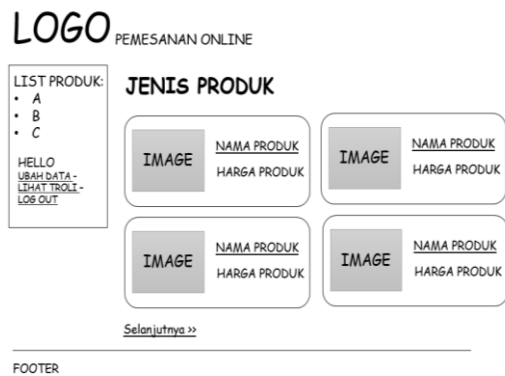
LOGO PEMESANAN ONLINE

LIST PRODUK:
• A
• B
• C

HELLO
UBAH DATA - LIHAT TROLI - LOG OUT

JENIS PRODUK

IMAGE NAMA PRODUK HARGA PRODUK

IMAGE NAMA PRODUK HARGA PRODUK

IMAGE NAMA PRODUK HARGA PRODUK

IMAGE NAMA PRODUK HARGA PRODUK

Selanjutnya >>

FOOTER